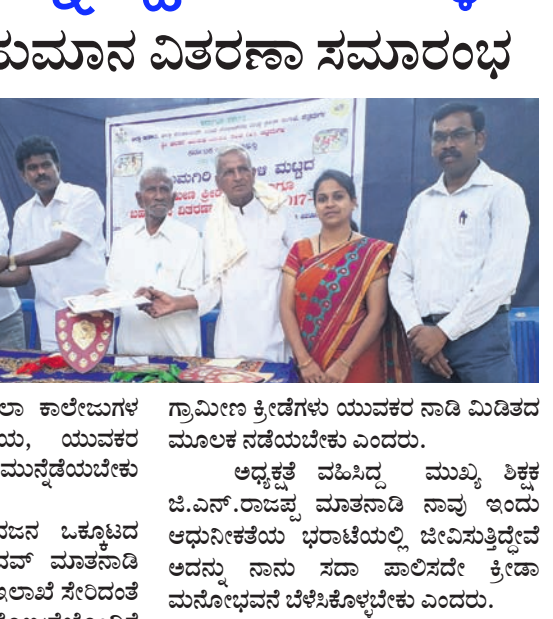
ಬಹುಮಾನ ವಿತರಣಾ ಸಮಾರಂಭ

ಲಾ ಕಾಲೇಜುಗಳ
ಯ, ಯುವಕರ
ಮುನ್ನಡೆಯಬೇಕು

ರಜನ ಒಕ್ಕೂಟದ
ರವ್ ಮಾತನಾಡಿ
ಇಲಾಖೆ ಸೇರಿದಂತೆ

ಗ್ರಾಮೀಣ ಕ್ರೀಡೆಗಳು ಯುವಕರ ನಾಡಿ ಮಿಡಿತದ ಮೂಲಕ ನಡೆಯಬೇಕು ಎಂದರು.

ಅಧ್ಯಕ್ಷತೆ ವಹಿಸಿದ್ದ ಮುಖ್ಯ ಶಿಕ್ಷಕ ಜಿ.ಎನ್.ರಾಜಪ್ಪ ಮಾತನಾಡಿ ನಾವು ಇಂದು ಆಧುನೀಕತೆಯ ಭರಾಟೆಯಲ್ಲಿ ಜೀವಿಸುತ್ತಿದ್ದೇವೆ ಅದನ್ನು ನಾನು ಸದಾ ಪಾಲಿಸದೇ ಕ್ರೀಡಾ ಮನೋಭವನೆ ಬೆಳೆಸಿಕೊಳ್ಳಬೇಕು ಎಂದರು.